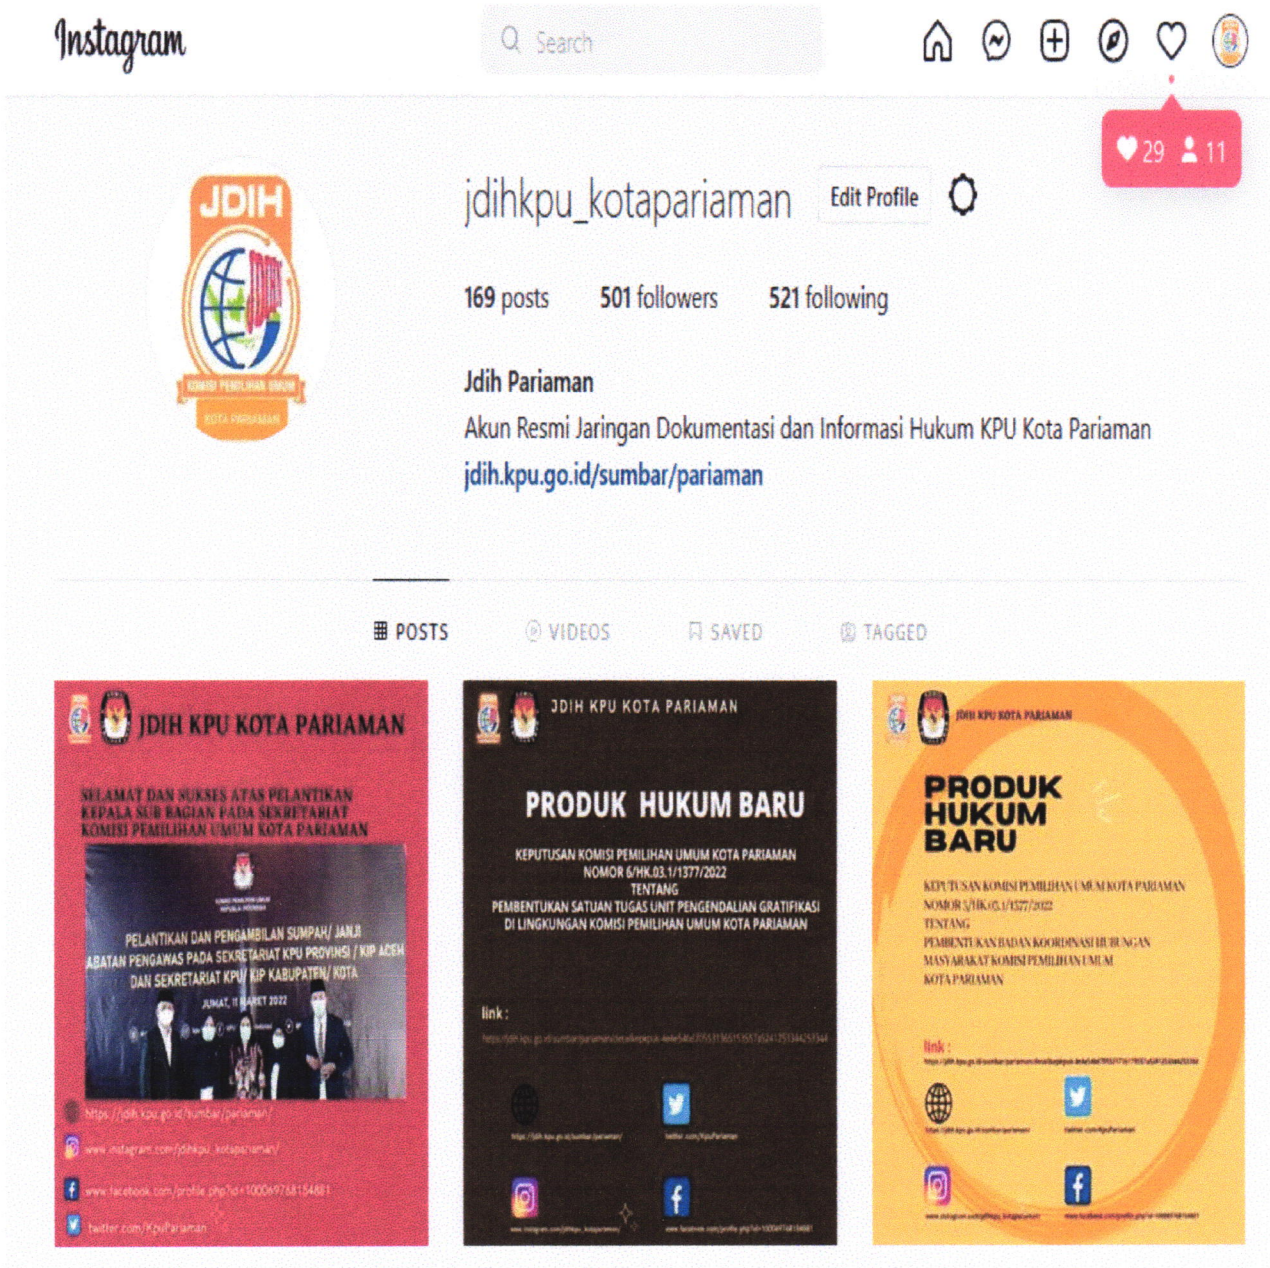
Instagram

Search

29 11

JDIH

KOMISI PEMILIHAN UMUM

KOTA PARIAMAN

jdihkpu_kotapariaman Edit Profile

169 posts 501 followers 521 following

Jdih Pariaman

Akun Resmi Jaringan Dokumentasi dan Informasi Hukum KPU Kota Pariaman

jdih.kpu.go.id/sumbar/pariaman

POSTS VIDEOS SAVED TAGGED

JDIH KPU KOTA PARIAMAN

SELAMAT DAN SUKSES ATAS PELANTIKAN KEPALA SUB BAGIAN PADA SEKRETARIAT KOMISI PEMILIHAN UMUM KOTA PARIAMAN

PELANTIKAN DAN PENGAMBILAN SUMPAH/ JANJI JABATAN PENGAWAS PADA SEKRETARIAT KPU PROVINSI / KIP ACEH DAN SEKRETARIAT KPU/ KIP KABUPATEN/ KOTA

JUMAT, 11 MARET 2022

https://jdih.kpu.go.id/sumbar/pariaman/

www.instagram.com/jdihkpu_kotapariaman/

www.facebook.com/profile.php?id=100069768154681

twitter.com/KpuPariaman

JDIH KPU KOTA PARIAMAN

PRODUK HUKUM BARU

KEPUTUSAN KOMISI PEMILIHAN UMUM KOTA PARIAMAN NOMOR 6/HK.03.1/1377/2022 TENTANG PEMBENTUKAN SATUAN TUGAS UNIT PENGENDALIAN GRATIFIKASI DI LINGKUNGAN KOMISI PEMILIHAN UMUM KOTA PARIAMAN

link :

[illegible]

https://jdih.kpu.go.id/sumbar/pariaman/

twitter.com/KpuPariaman

www.instagram.com/jdihkpu_kotapariaman/

www.facebook.com/profile.php?id=100069768154681

JDIH KPU KOTA PARIAMAN

PRODUK HUKUM BARU

KEPUTUSAN KOMISI PEMILIHAN UMUM KOTA PARIAMAN NOMOR 5/HK.03.1/1377/2022 TENTANG PEMBENTUKAN BADAN KOORDINASI HUBUNGAN MASYARAKAT KOMISI PEMILIHAN UMUM KOTA PARIAMAN

link :

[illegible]

https://jdih.kpu.go.id/sumbar/pariaman/

twitter.com/KpuPariaman

www.instagram.com/jdihkpu_kotapariaman/

www.facebook.com/profile.php?id=100069768154681